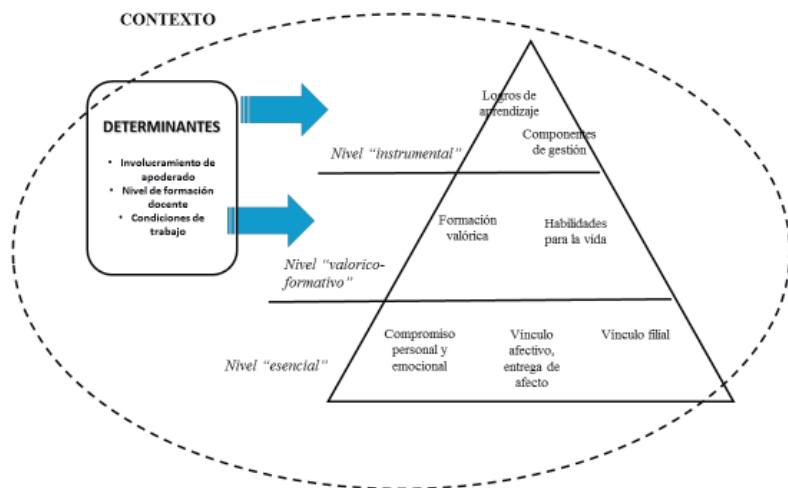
CONTEXTO

DETERMINANTES

• Involucramiento de apoderado
• Nivel de formación docente
• Condiciones de trabajo

Logros de aprendizaje

Componentes de gestión

Nivel "instrumental"

Formación valórica

Habilidades para la vida

Nivel "valorico-formativo"

Compromiso personal y emocional

Vínculo afectivo, entrega de afecto

Vínculo filial

Nivel "esencial"